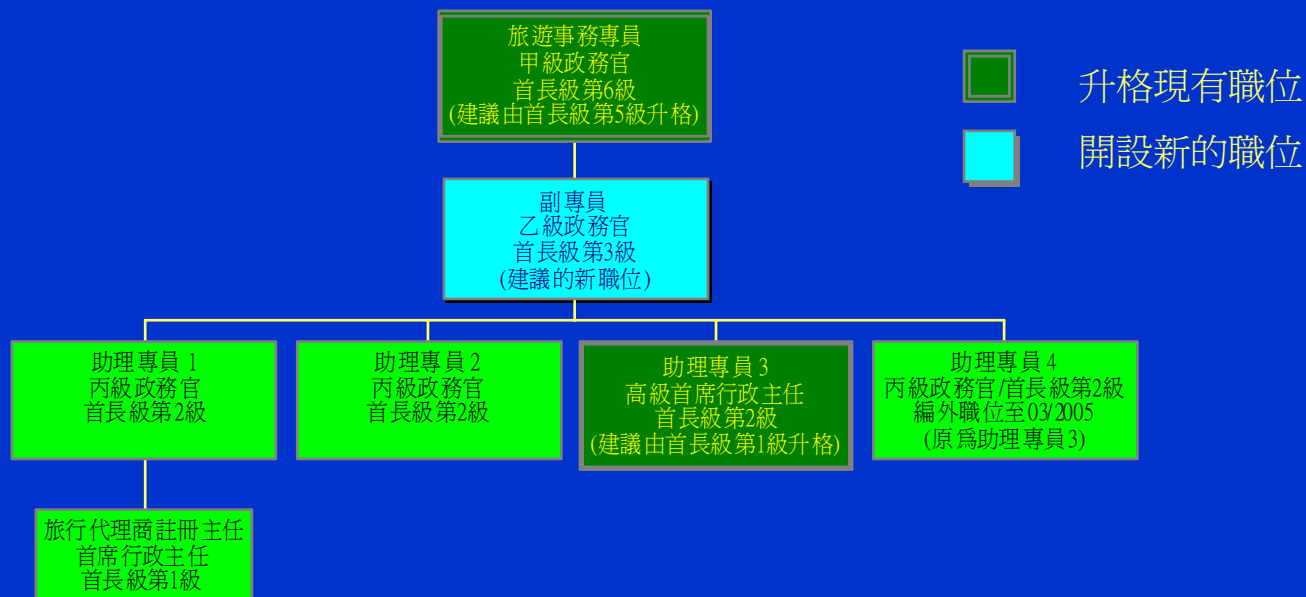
旅遊事務專員
甲級政務官
首長級第6級
(建議由首長級第5級升格)

升格現有職位

開設新的職位

副專員
乙級政務官
首長級第3級
(建議的新職位)

助理專員 1
丙級政務官
首長級第2級

助理專員 2
丙級政務官
首長級第2級

助理專員 3
高級首席行政主任
首長級第2級
(建議由首長級第1級升格)

助理專員 4
丙級政務官/首長級第2級
編外職位至03/2005
(原爲助理專員3)

旅行代理商註冊主任
首席行政主任
首長級第1級